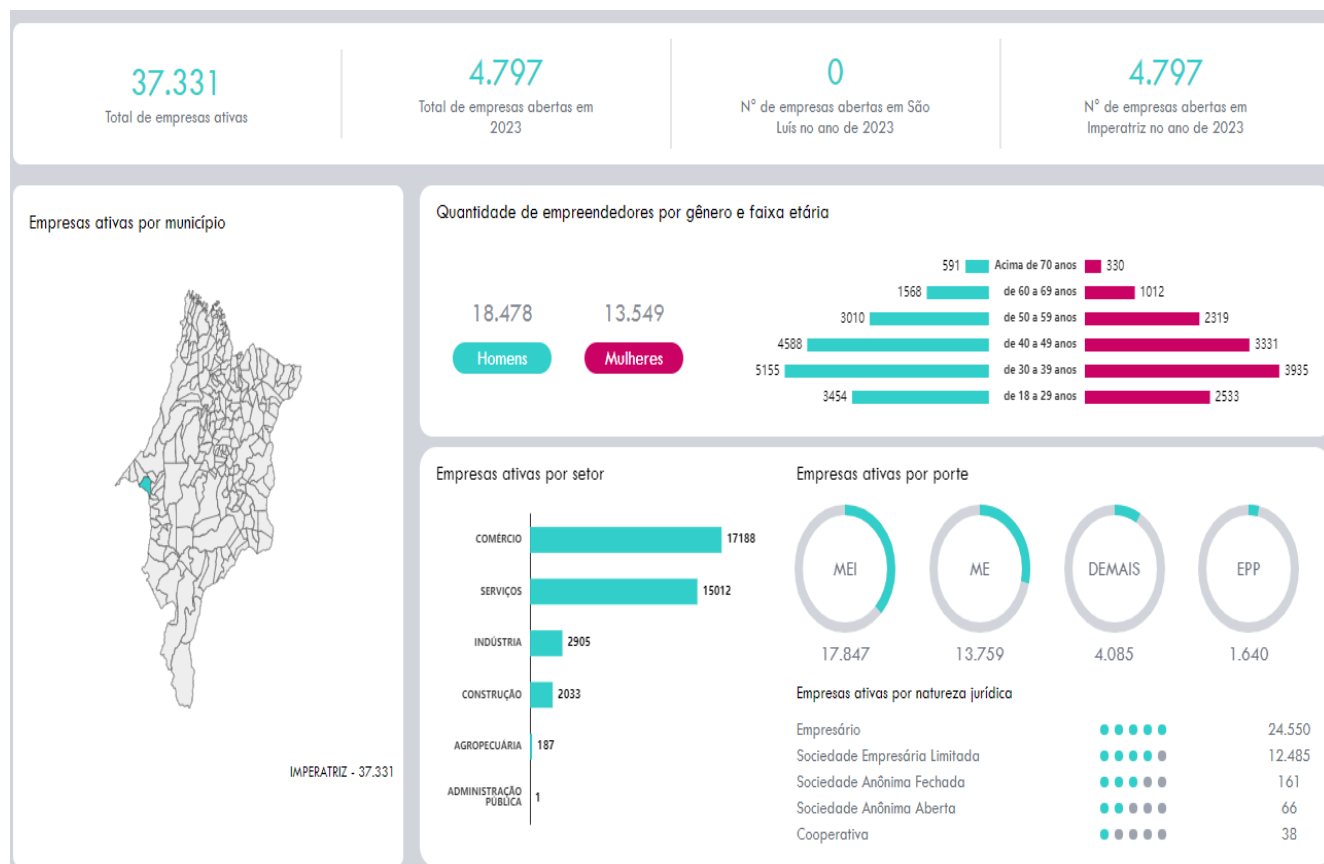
37.331
Total de empresas ativas

4.797
Total de empresas abertas em 2023

0
N° de empresas abertas em São Luís no ano de 2023

4.797
N° de empresas abertas em Imperatriz no ano de 2023

Empresas ativas por município

IMPERATRIZ - 37.331

Quantidade de empreendedores por gênero e faixa etária

18.478
Homens

13.549
Mulheres

| Homens | Faixa etária | Mulheres |
|---|---|---|
| 591 | Acima de 70 anos | 330 |
| 1568 | de 60 a 69 anos | 1012 |
| 3010 | de 50 a 59 anos | 2319 |
| 4588 | de 40 a 49 anos | 3331 |
| 5155 | de 30 a 39 anos | 3935 |
| 3454 | de 18 a 29 anos | 2533 |

Empresas ativas por setor

| Setor | Quantidade |
|---|---|
| COMÉRCIO | 17188 |
| SERVIÇOS | 15012 |
| INDÚSTRIA | 2905 |
| CONSTRUÇÃO | 2033 |
| AGROPECUÁRIA | 187 |
| ADMINISTRAÇÃO PÚBLICA | 1 |

Empresas ativas por porte

MEI
17.847

ME
13.759

DEMAIS
4.085

EPP
1.640

Empresas ativas por natureza jurídica

| Natureza jurídica | Quantidade |
|---|---|
| Empresário | 24.550 |
| Sociedade Empresária Limitada | 12.485 |
| Sociedade Anônima Fechada | 161 |
| Sociedade Anônima Aberta | 66 |
| Cooperativa | 38 |